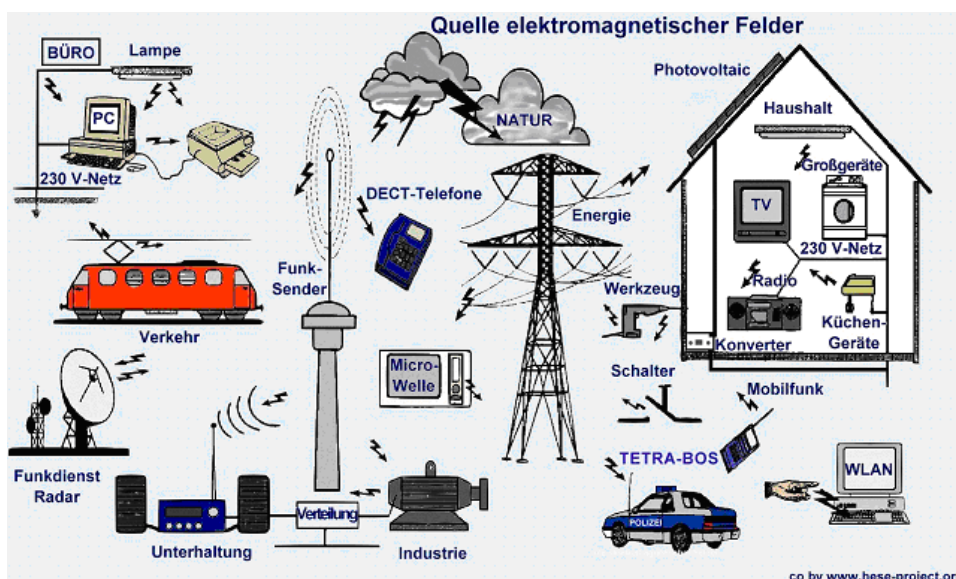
Quelle elektromagnetischer Felder

BÜRO

Lampe

PC

230 V-Netz

NATUR

Photovoltaic

Haushalt

Großgeräte

TV

230 V-Netz

DECT-Telefone

Energie

Funk-Sender

Verkehr

Radio

Küchen-Geräte

Werkzeug

Konverter

Micro-Welle

Schalter

Mobilfunk

Funkdienst Radar

TETRA-BOS

WLAN

POLIZEI

Verteilung

Unterhaltung

Industrie

co by www.bese-project.or